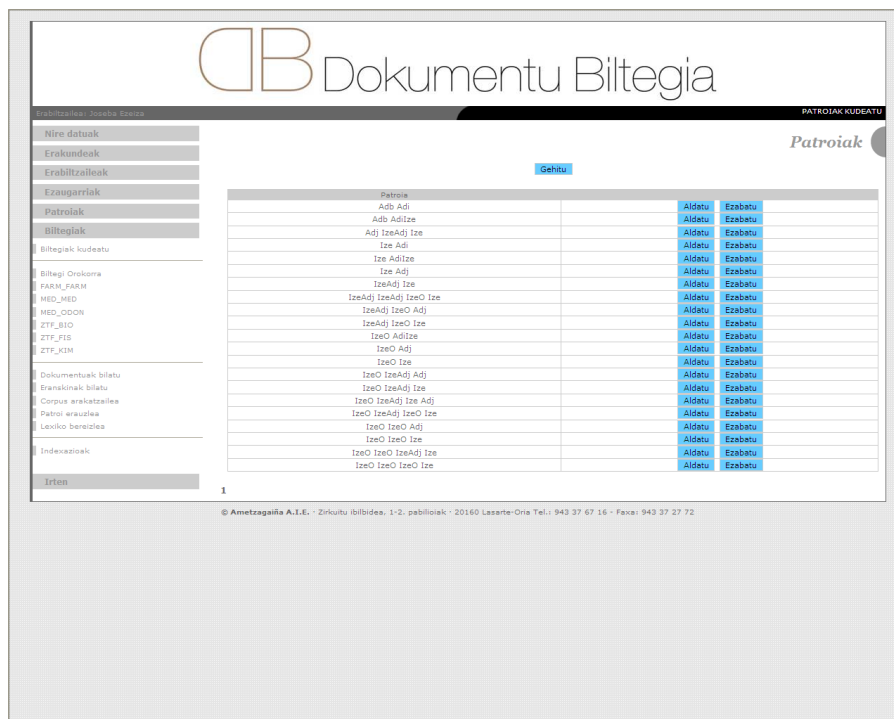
DB Dokumentu Biltegia

Erabiltzailea: Joseba Ezeiza

PATROIAK KUDEATU

Nire datuak
Erakundeak
Erabiltzaileak
Ezaugarriak
Patroiak
Biltegiak

Biltegiak kudeatu

Biltegi Orokorra
FARM_FARM
MED_MED
MED_ODON
ZTF_BIO
ZTF_FIS
ZTF_KIM

Dokumentuak bilatu
Eranskinak bilatu
Corpus arakatzailea
Patroi erauzlea
Lexiko berezilea

Indexazioak

Irten

Patroiak

Gehitu

| Patroia | |
|---|---|
| Adb Adi | Aldatu Ezabatu |
| Adb AdiIze | Aldatu Ezabatu |
| Adj IzeAdj Ize | Aldatu Ezabatu |
| Ize Adi | Aldatu Ezabatu |
| Ize AdiIze | Aldatu Ezabatu |
| Ize Adj | Aldatu Ezabatu |
| IzeAdj Ize | Aldatu Ezabatu |
| IzeAdj IzeAdj IzeO Ize | Aldatu Ezabatu |
| IzeAdj IzeO Adj | Aldatu Ezabatu |
| IzeAdj IzeO Ize | Aldatu Ezabatu |
| IzeO AdiIze | Aldatu Ezabatu |
| IzeO Adj | Aldatu Ezabatu |
| IzeO Ize | Aldatu Ezabatu |
| IzeO IzeAdj Adj | Aldatu Ezabatu |
| IzeO IzeAdj Ize | Aldatu Ezabatu |
| IzeO IzeAdj Ize Adj | Aldatu Ezabatu |
| IzeO IzeAdj IzeO Ize | Aldatu Ezabatu |
| IzeO IzeO Adj | Aldatu Ezabatu |
| IzeO IzeO Ize | Aldatu Ezabatu |
| IzeO IzeO IzeAdj Ize | Aldatu Ezabatu |
| IzeO IzeO IzeO Ize | Aldatu Ezabatu |

1

© Ametzagaiña A.I.E. · Zirkuitu ibilbidea, 1-2. pabilioiak · 20160 Lasarte-Oria Tel.: 943 37 67 16 · Faxa: 943 37 27 72